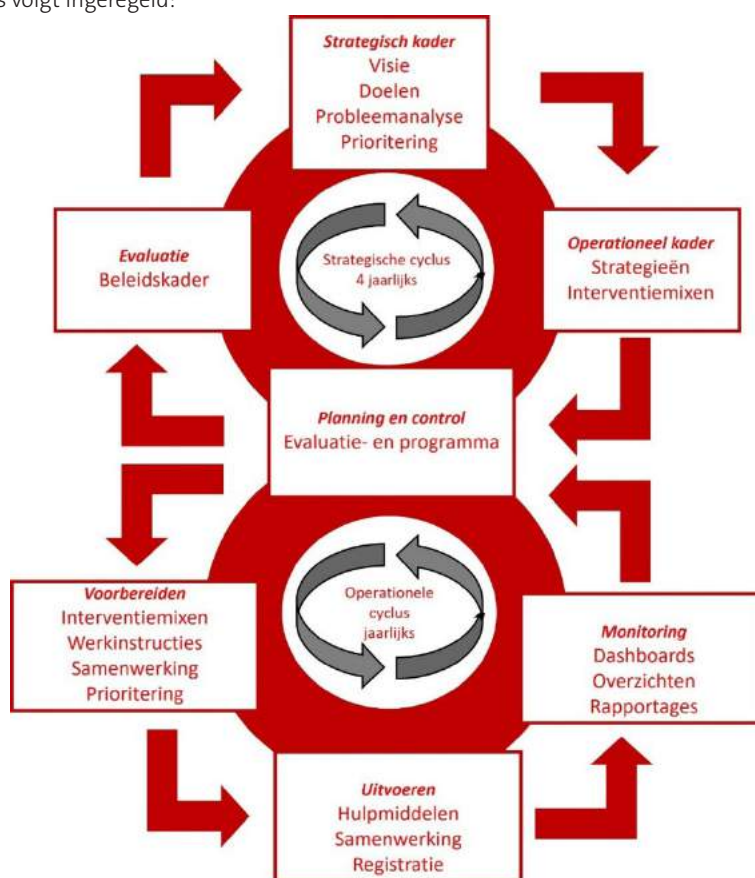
s volgt ingeregeld:

Strategisch kader
Visie
Doelen
Probleemanalyse
Prioritering

Evaluatie
Beleidskader

Strategische cyclus
4 jaarlijks

Operationeel kader
Strategieën
Interventiemixen

Planning en control
Evaluatie- en programma

Voorbereiden
Interventiemixen
Werkinstructies
Samenwerking
Prioritering

Operationele
cyclus
jaarlijks

Monitoring
Dashboards
Overzichten
Rapportages

Uitvoeren
Hulpmiddelen
Samenwerking
Registratie